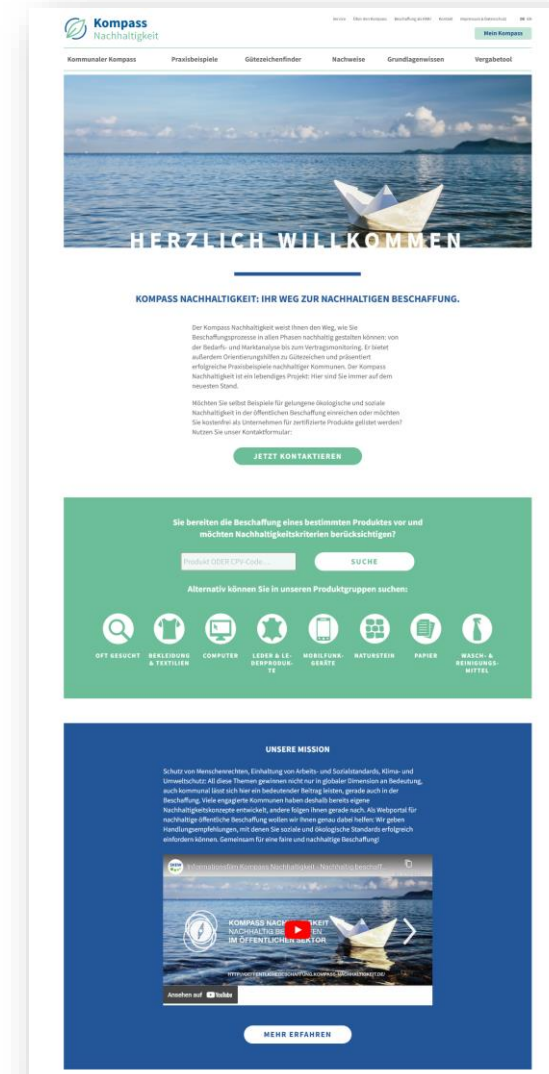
Kompass Nachhaltigkeit

Service Über den Kompass Beschaffung direkt Kontakt Impressum & Datenschutz EN

Mein Kompass

Kommunaler Kompass Praxisbeispiele Gütezeichenfinder Nachweise Grundlagenwissen Vergabetool

HERZLICH WILLKOMMEN

KOMPASS NACHHALTIGKEIT: IHR WEG ZUR NACHHALTIGEN BESCHAFFUNG.

Der Kompass Nachhaltigkeit weist Ihnen den Weg, wie Sie Beschaffungsprozesse in allen Phasen nachhaltig gestalten können: von der Bedarfs- und Marktanalyse bis zum Vertragsmonitoring. Er bietet außerdem Orientierungshilfen zu Gütezeichen und präsentiert erfolgreiche Praxisbeispiele nachhaltiger Kommunen. Der Kompass Nachhaltigkeit ist ein lebendiges Projekt: Hier sind Sie immer auf dem neuesten Stand.

Möchten Sie selbst Beispiele für gelungene ökologische und soziale Nachhaltigkeit in der öffentlichen Beschaffung einreichen oder möchten Sie kostenfrei als Unternehmen für zertifizierte Produkte gelistet werden? Nutzen Sie unser Kontaktformular:

JETZT KONTAKTIEREN

Sie bereiten die Beschaffung eines bestimmten Produktes vor und möchten Nachhaltigkeitskriterien berücksichtigen?

Produkt ODER CPV-Code ...

SUCHE

Alternativ können Sie in unseren Produktgruppen suchen:

OFT GESUCHT BEKLEIDUNG & TEXTILIEN COMPUTER LEDER & LEDERPRODUKTE MOBILFUNKGERÄTE NATURSTEIN PAPIER WASCH- & REINIGUNGSMITTEL

UNSERE MISSION

Schutz von Menschenrechten, Einhaltung von Arbeits- und Sozialstandards, Klima- und Umweltschutz: All diese Themen gewinnen nicht nur in globaler Dimension an Bedeutung, auch kommunal lässt sich hier ein bedeutender Beitrag leisten, gerade auch in der Beschaffung. Viele engagierte Kommunen haben deshalb bereits eigene Nachhaltigkeitskonzepte entwickelt, andere folgen ihnen gerade nach. Als Webportal für nachhaltige öffentliche Beschaffung wollen wir ihnen genau dabei helfen: Wir geben Handlungsempfehlungen, mit denen Sie soziale und ökologische Standards erfolgreich einfordern können. Gemeinsam für eine faire und nachhaltige Beschaffung!

Informationsfilm Kompass Nachhaltigkeit - Nachhaltig beschaff...

KOMPASS NACHHALTIGKEIT NACHHALTIG BESCHAFFEN IM ÖFFENTLICHEN SEKTOR

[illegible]

Ansehen auf YouTube

MEHR ERFAHREN